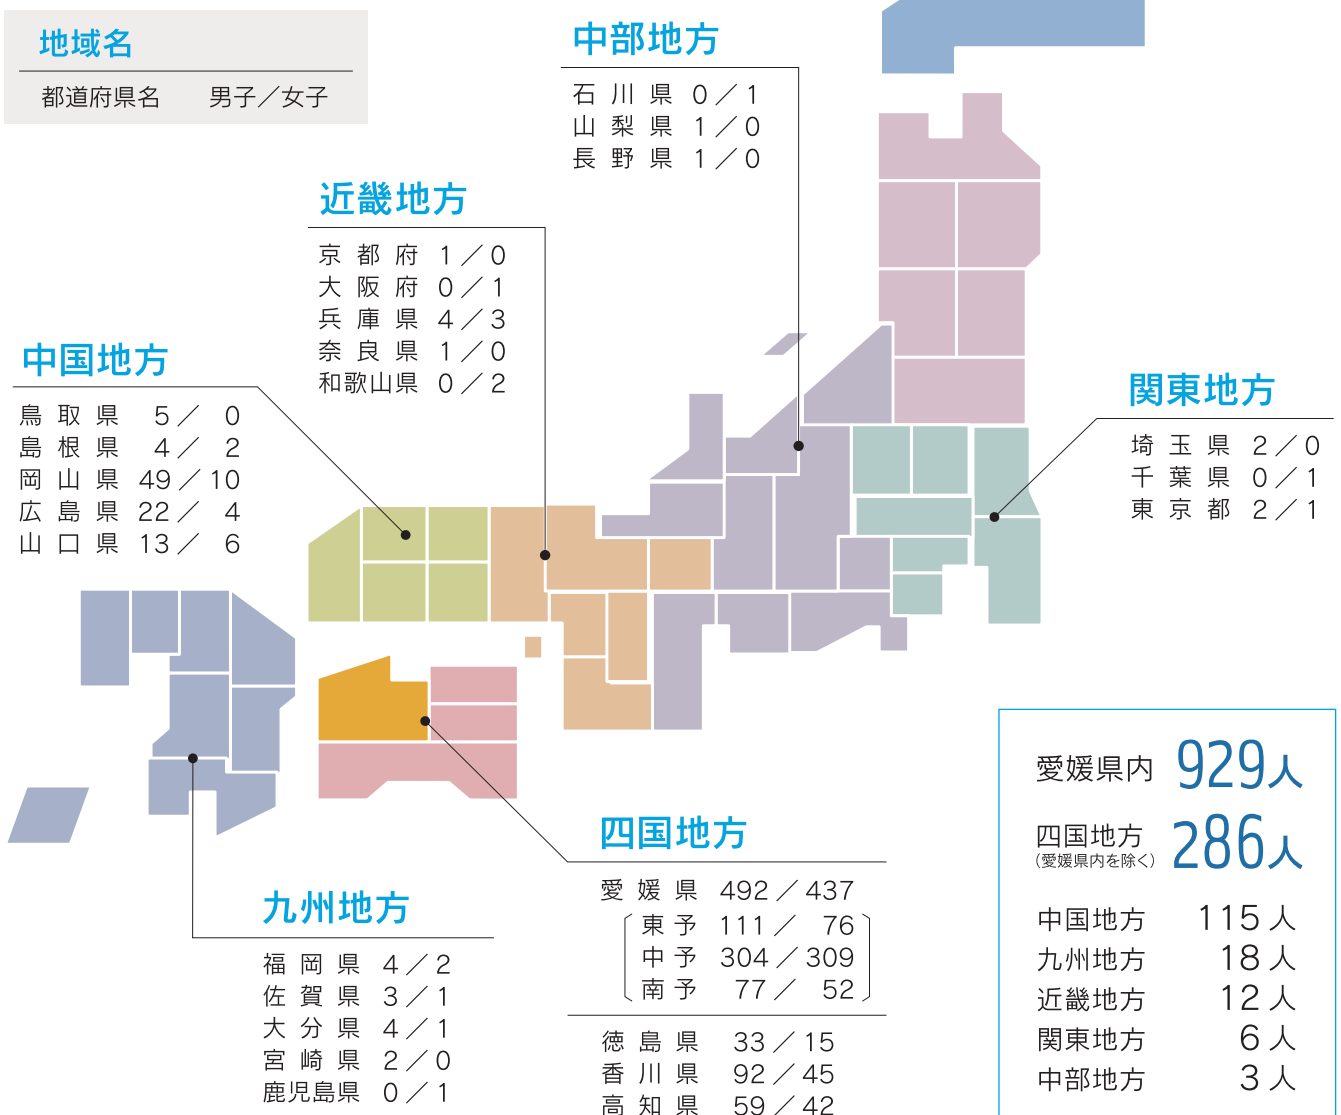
地域名
都道府県名　男子／女子

中部地方
石川県　0／1
山梨県　1／0
長野県　1／0

近畿地方
京都府　1／0
大阪府　0／1
兵庫県　4／3
奈良県　1／0
和歌山県　0／2

中国地方
鳥取県　5／0
島根県　4／2
岡山県　49／10
広島県　22／4
山口県　13／6

関東地方
埼玉県　2／0
千葉県　0／1
東京都　2／1

愛媛県内　929人
四国地方（愛媛県内を除く）　286人
中国地方　115人
九州地方　18人
近畿地方　12人
関東地方　6人
中部地方　3人

四国地方
愛媛県　492／437
東予　111／76
中予　304／309
南予　77／52
徳島県　33／15
香川県　92／45
高知県　59／42

九州地方
福岡県　4／2
佐賀県　3／1
大分県　4／1
宮崎県　2／0
鹿児島県　0／1